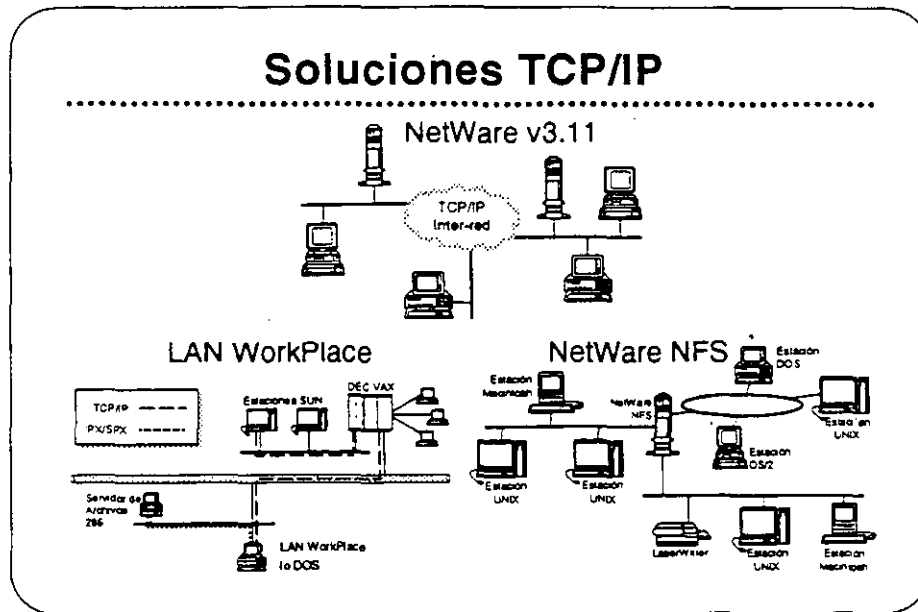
Soluciones TCP/IP

NetWare v3.11

TCP/IP Inter-red

LAN WorkPlace

NetWare NFS

TCP/IP

IPX/SPX

Estaciones SUN

DEC VAX

Servidor de Archivos 286

LAN WorkPlace lo DOS

Estación Macintosh

NetWare NFS

Estación DOS

Estación UNIX

Estación OS/2

Estación UNIX

Estación UNIX

LaserWriter

Estación UNIX

Estación Macintosh